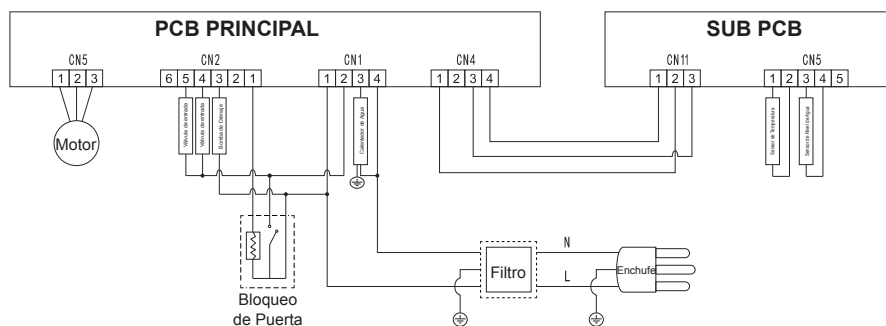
PCB PRINCIPAL

SUB PCB

CN5
1 2 3

CN2
6 5 4 3 2 1

CN1
1 2 3 4

CN4
1 2 3 4

CN11
1 2 3

CN5
1 2 3 4 5

Motor

Válvula de entrada

Válvula de entrada

Bomba de Drenaje

Calentador de Agua

Sensor de Temperatura

Sensor de Nivel de Agua

Bloqueo de Puerta

Filtro

N

L

Enchufe